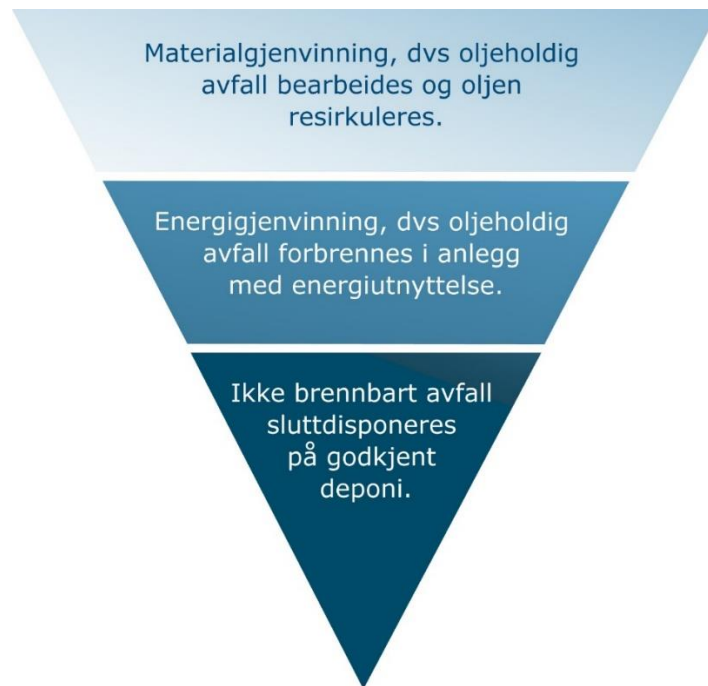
Materialgjenvinning, dvs oljeholdig avfall bearbeides og oljen resirkuleres.

Energigjenvinning, dvs oljeholdig avfall forbrennes i anlegg med energiutnyttelse.

Ikke brennbart avfall sluttdisponeres på godkjent deponi.